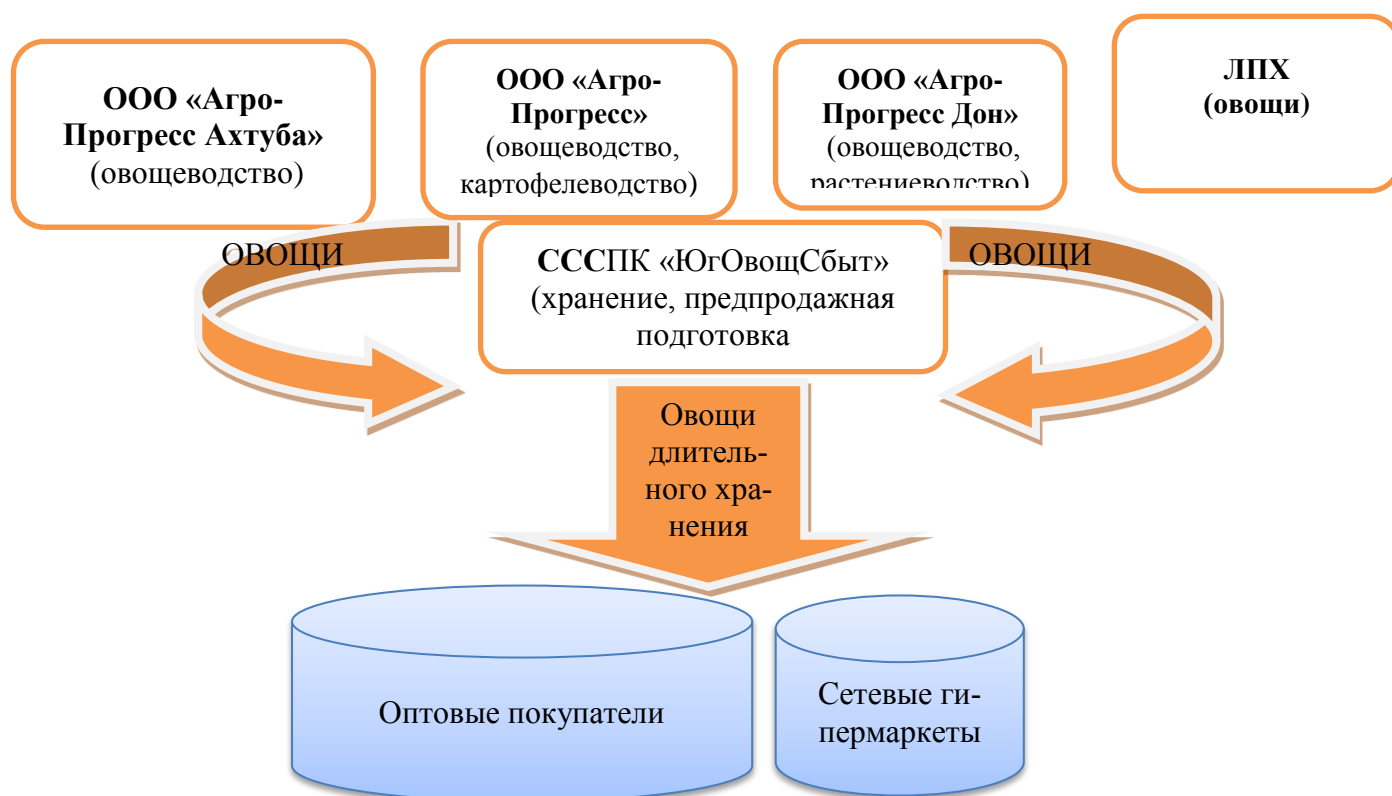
ООО «Агро-Прогресс Ахтуба» (овощеводство)

ООО «Агро-Прогресс» (овощеводство, картофелеводство)

ООО «Агро-Прогресс Дон» (овощеводство, растениеводство)

ЛПХ (овощи)

ОВОЩИ

СССПК «ЮгОвощСбыт» (хранение, предпродажная подготовка

ОВОЩИ

Овощи длительного хранения

Оптовые покупатели

Сетевые гипермаркеты